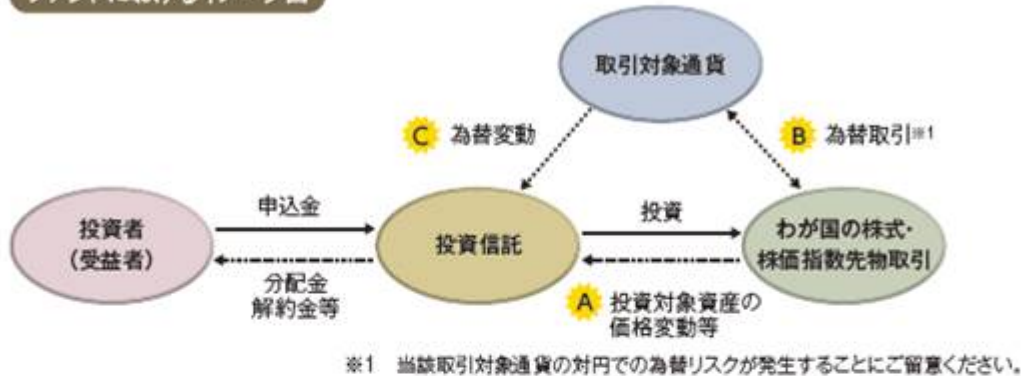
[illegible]

取引対象通貨

C 為替変動

B 為替取引※1

投資者
(受益者)

申込金

分配金
解約金等

投資信託

投資

わが国の株式・
株価指数先物取引

A 投資対象資産の
価格変動等

※1 当該取引対象通貨の対円での為替リスクが発生することにご留意ください。